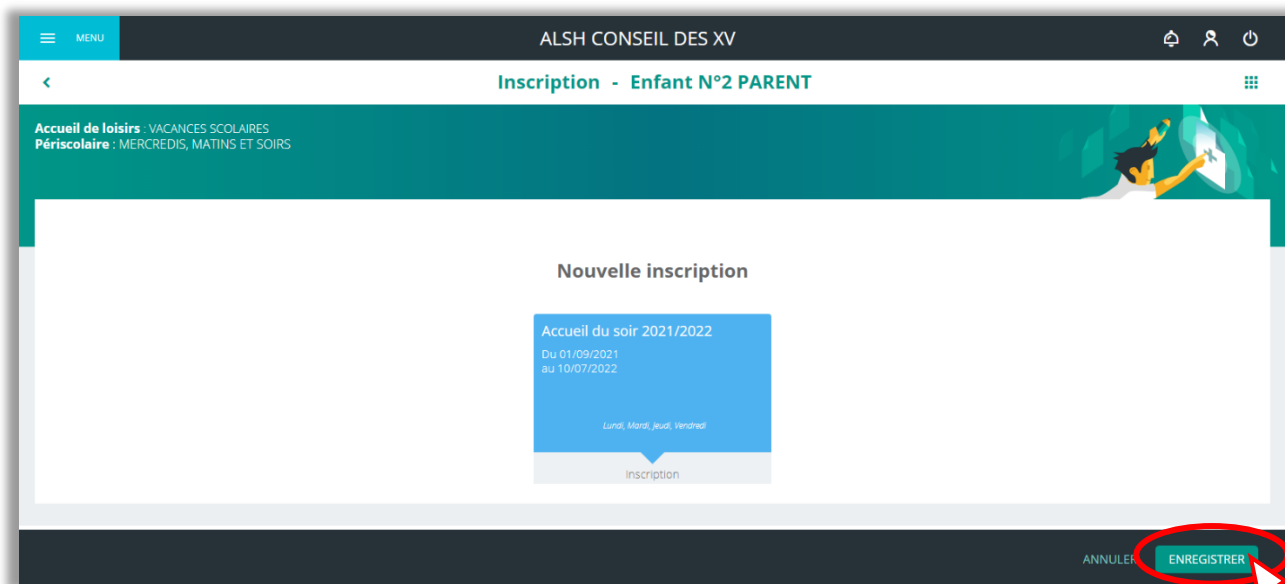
MENU

ALSH CONSEIL DES XV

Inscription - Enfant N°2 PARENT

**Accueil de loisirs** : VACANCES SCOLAIRES
**Périscolaire** : MERCREDIS, MATINS ET SOIRS

Nouvelle inscription

Accueil du soir 2021/2022

Du 01/09/2021
au 10/07/2022

Lundi, Mardi, Jeudi, Vendredi

Inscription

ANNULER

ENREGISTRER